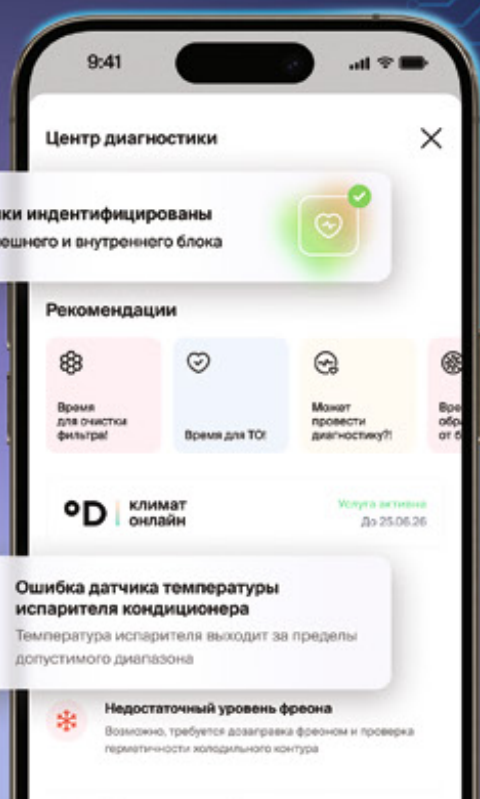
9:41

Центр диагностики

ки индентифицированы
ешнего и внутреннего блока

Рекомендации

Время для очистки фильтра!

Время для ТО!

Может провести диагностику?!

Вре обр от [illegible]

климат онлайн

Услуга активна
До 25.06.26

Ошибка датчика температуры испарителя кондиционера
Температура испарителя выходит за пределы допустимого диапазона

Недостаточный уровень фреона
Возможно, требуется дозаправка фреоном и проверка герметичности холодильного контура